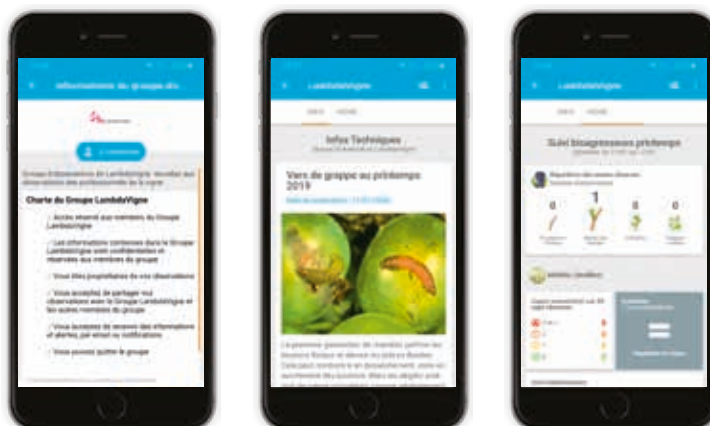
Informations du groupe du...

Groupe d'observations de LambdaVigne. Vendre des observations des professionnels de la vigne

Charte du Groupe LambdaVigne

Accès réservé aux membres du Groupe LambdaVigne

Les informations contenues dans le Groupe LambdaVigne sont confidentielles et réservées aux membres du groupe

Vous êtes propriétaires de vos observations

Vous acceptez de partager vos observations avec le Groupe LambdaVigne et les autres membres du groupe

Vous acceptez de recevoir des informations et alertes par email ou notifications

Vous pouvez quitter le groupe

LambdaVigne

INFOS

Infos Techniques

Vers de grappe au printemps 2019

LambdaVigne

INFOS

Suivi bioagresseurs printemps

1